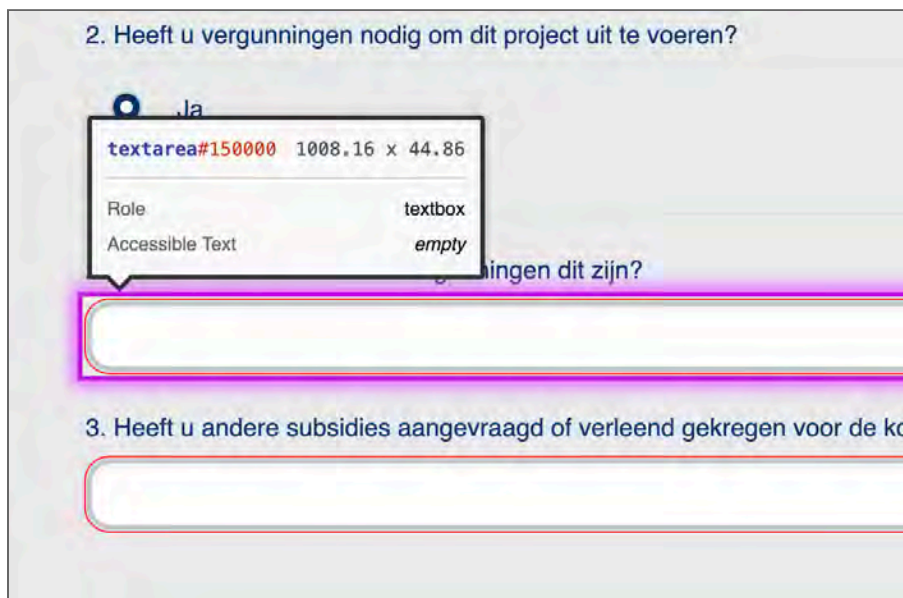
2. Heeft u vergunningen nodig om dit project uit te voeren?

Ja

textarea#150000 1008.16 x 44.86

Role textbox

Accessible Text empty

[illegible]ingen dit zijn?

3. Heeft u andere subsidies aangevraagd of verleend gekregen voor de ko